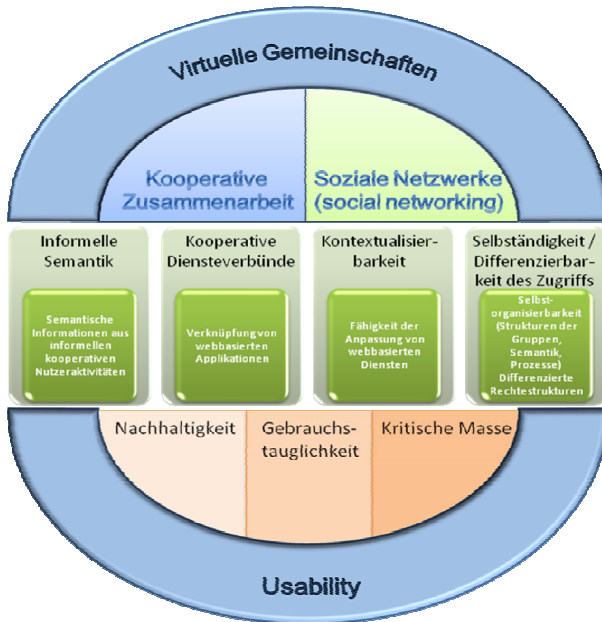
Virtuelle Gemeinschaften

Kooperative Zusammenarbeit

Soziale Netzwerke (social networking)

Informelle Semantik

Semantische Informationen aus informellen kooperativen Nutzeraktivitäten

Kooperative Diensteverbünde

Verknüpfung von webbasierten Applikationen

Kontextualisierbarkeit

Fähigkeit der Anpassung von webbasierten Diensten

Selbständigkeit / Differenzierbarkeit des Zugriffs

Selbstorganisierbarkeit (Strukturen der Gruppen, Semantik, Prozesse) Differenzierte Rechtestrukturen

Nachhaltigkeit

Gebrauchstauglichkeit

Kritische Masse

Usability